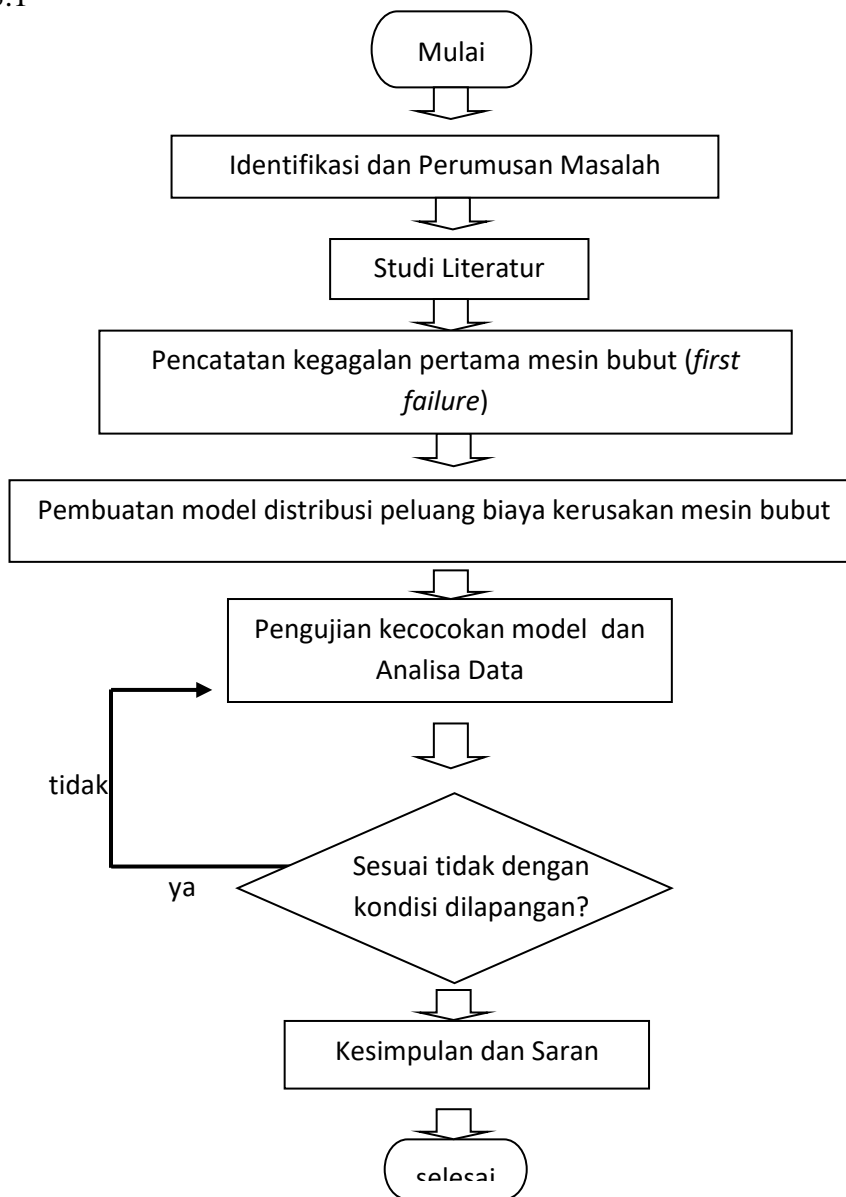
Mulai

Identifikasi dan Perumusan Masalah

Studi Literatur

Pencatatan kegagalan pertama mesin bubut (*first failure*)

Pembuatan model distribusi peluang biaya kerusakan mesin bubut

Pengujian kecocokan model dan Analisa Data

tidak

Sesuai tidak dengan kondisi dilapangan?

ya

Kesimpulan dan Saran

selesai